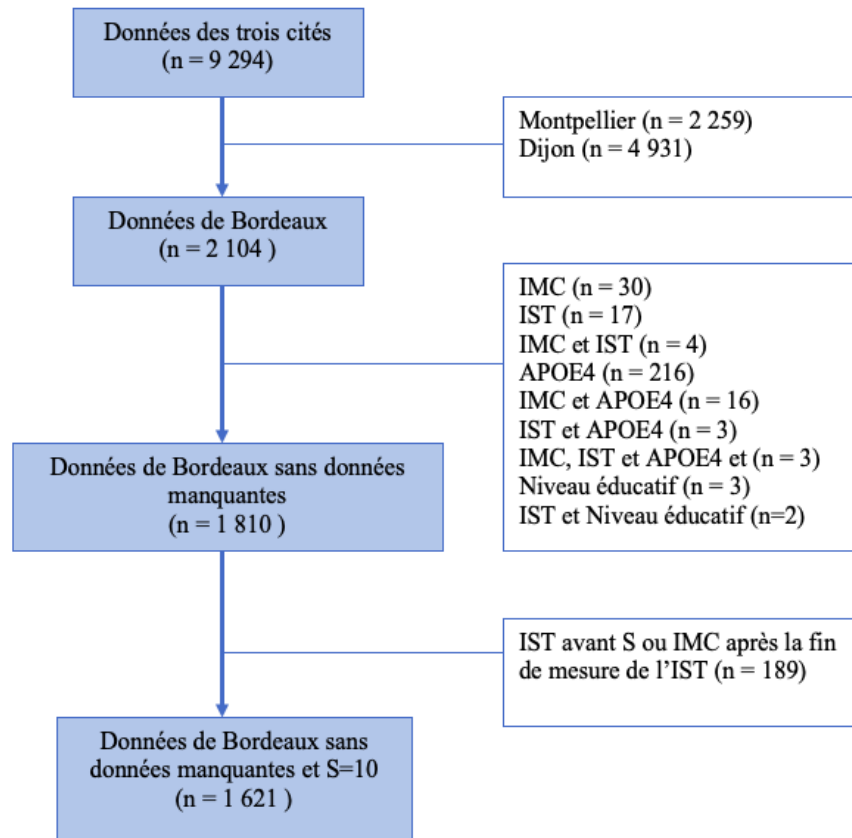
Données des trois cités
(n = 9 294)

Montpellier (n = 2 259)
Dijon (n = 4 931)

Données de Bordeaux
(n = 2 104 )

IMC (n = 30)
IST (n = 17)
IMC et IST (n = 4)
APOE4 (n = 216)
IMC et APOE4 (n = 16)
IST et APOE4 (n = 3)
IMC, IST et APOE4 et (n = 3)
Niveau éducatif (n = 3)
IST et Niveau éducatif (n=2)

Données de Bordeaux sans données manquantes
(n = 1 810 )

IST avant S ou IMC après la fin de mesure de l'IST (n = 189)

Données de Bordeaux sans données manquantes et S=10
(n = 1 621 )